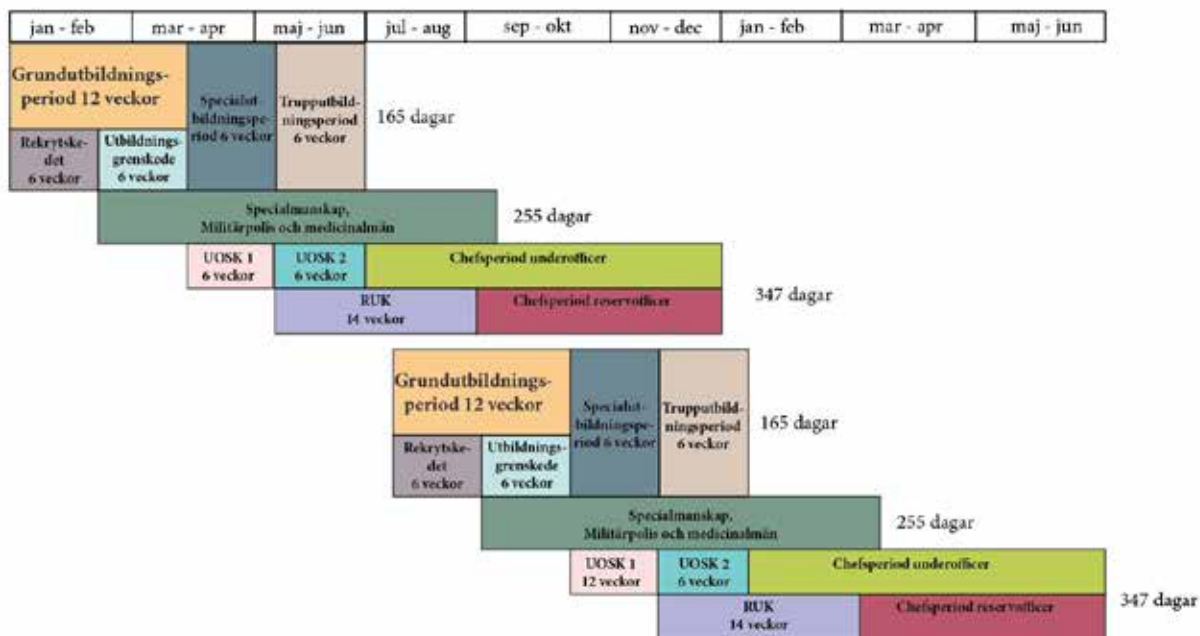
| jan - feb | mar - apr | maj - jun | jul - aug | sep - okt | nov - dec | jan - feb | mar - apr | maj - jun |
|---|---|---|---|---|---|---|---|---|

Grundutbildningsperiod 12 veckor

Specialutbildningsperiod 6 veckor

Trupputbildningsperiod 6 veckor

165 dagar

Rekrytskedet 6 veckor

Utbildningsgrenskede 6 veckor

Specialmanskap, Militärpolis och medicinalmän

255 dagar

UOSK 1 6 veckor

UOSK 2 6 veckor

Chefsperiod underofficer

RUK 14 veckor

Chefsperiod reservofficer

347 dagar

Grundutbildningsperiod 12 veckor

Specialutbildningsperiod 6 veckor

Trupputbildningsperiod 6 veckor

165 dagar

Rekrytskedet 6 veckor

Utbildningsgrenskede 6 veckor

Specialmanskap, Militärpolis och medicinalmän

255 dagar

UOSK 1 12 veckor

UOSK 2 6 veckor

Chefsperiod underofficer

RUK 14 veckor

Chefsperiod reservofficer

347 dagar